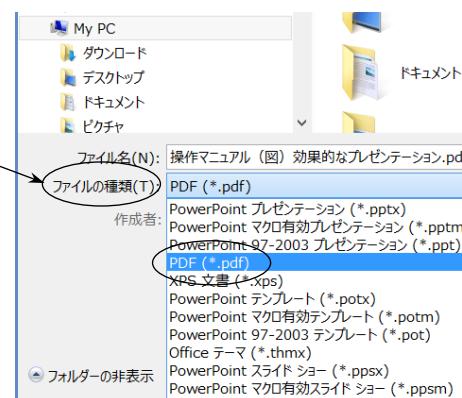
My PC
ダウンロード
デスクトップ
ドキュメント
ピクチャ
ドキュメント
ファイル名(N): 操作マニュアル（図）効果的なプレゼンテーション.pd
ファイルの種類(T): PDF (*.pdf)
作成者:
PowerPoint プレゼンテーション (*.pptx)
PowerPoint マクロ有効プレゼンテーション (*.pptm
PowerPoint 97-2003 プレゼンテーション (*.ppt)
PDF (*.pdf)
XPS 文書 (*.xps)
PowerPoint テンプレート (*.potx)
PowerPoint マクロ有効テンプレート (*.potm)
PowerPoint 97-2003 テンプレート (*.pot)
Office テーマ (*.thmx)
PowerPoint スライド ショー (*.ppsx)
PowerPoint マクロ有効スライド ショー (*.ppsm)
フォルダーの非表示